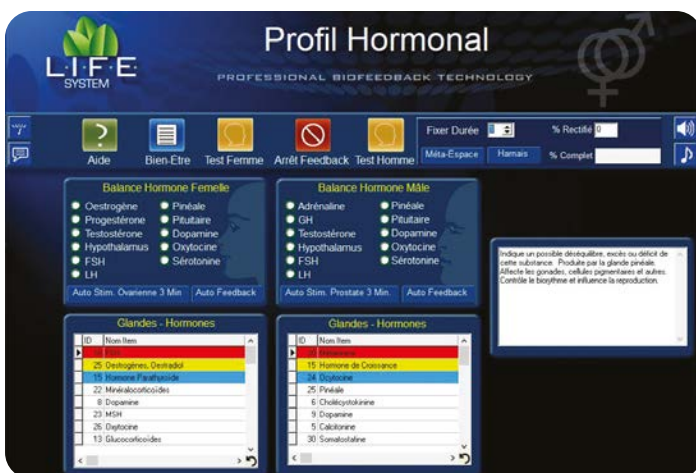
L·I·F·E
SYSTEM

Profil Hormonal

PROFESSIONAL BIOFEEDBACK TECHNOLOGY

Aide
Bien-Etre
Test Femme
Arrêt Feedback
Test Homme

Fixer Durée 1
% Rectifié 0
Méta-Espace
Harnais
% Complet

Balance Hormone Femelle
Oestrogène
Progestérone
Testostérone
Hypothalamus
FSH
LH
Pinéale
Pituitaire
Dopamine
Oxytocine
Sérotonine
Auto Stim. Ovarienne 3 Min
Auto Feedback

Balance Hormone Mâle
Adrénaline
GH
Testostérone
Hypothalamus
FSH
LH
Pinéale
Pituitaire
Dopamine
Oxytocine
Sérotonine
Auto Stim. Prostate 3 Min.
Auto Feedback

Indique un possible déséquilibre, excès ou déficit de cette substance. Produite par la glande pinéale. Affecte les gonades, cellules pigmentaires et autres. Contrôle le biorythme et influence la reproduction.

Glandes - Hormones
| ID | Nom Item |
|---|---|
| 16 | FSH |
| 25 | Oestrogènes, Oestradiol |
| 15 | Hormone Parathyroïde |
| 22 | Minéralocorticoïdes |
| 8 | Dopamine |
| 23 | MSH |
| 26 | Oxytocine |
| 13 | Glucocorticoïdes |

Glandes - Hormones
| ID | Nom Item |
|---|---|
| 2 | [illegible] |
| 15 | Hormone de Croissance |
| 24 | Oxytocine |
| 25 | Pinéale |
| 6 | Cholécystokinine |
| 9 | Dopamine |
| 5 | Calcitonine |
| 30 | Somatostatine |